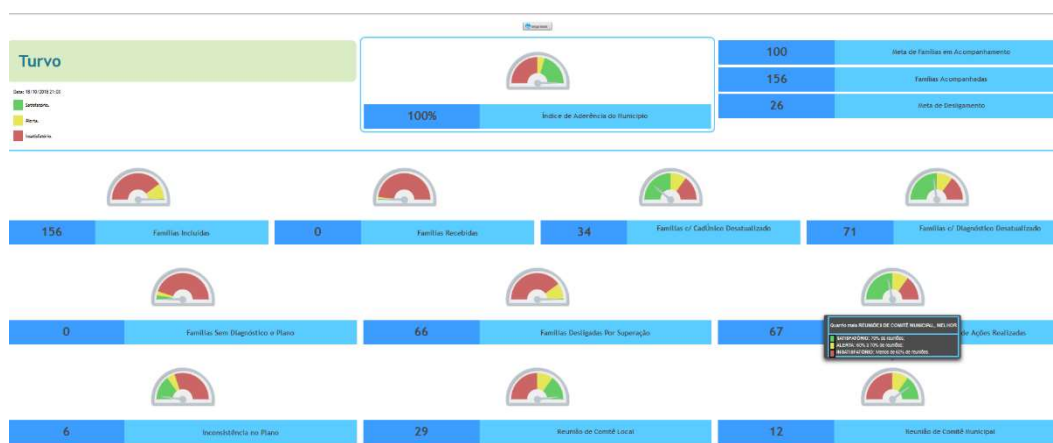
Imprimir

Turvo

Data: 18/10/2018 21:03

Satisfatório.

Alerta.

Insatisfatório.

100% Índice de Aderência do Município

100 Meta de Famílias em Acompanhamento

156 Famílias Acompanhadas

26 Meta de Desligamento

156 Famílias Incluídas

0 Famílias Recebidas

34 Famílias c/ CadÚnico Desatualizado

71 Famílias c/ Diagnóstico Desatualizado

0 Famílias Sem Diagnóstico e Plano

66 Famílias Desligadas Por Superação

67 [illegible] de Ações Realizadas

Quanto mais REUNIÕES DE COMITÊ MUNICIPAL, MELHOR.
SATISFATÓRIO: 70% de reuniões.
ALERTA: 40% a 70% de reuniões.
INSATISFATÓRIO: Menos de 40% de reuniões.

6 Inconsistência no Plano

29 Reunião de Comitê Local

12 Reunião de Comitê Municipal